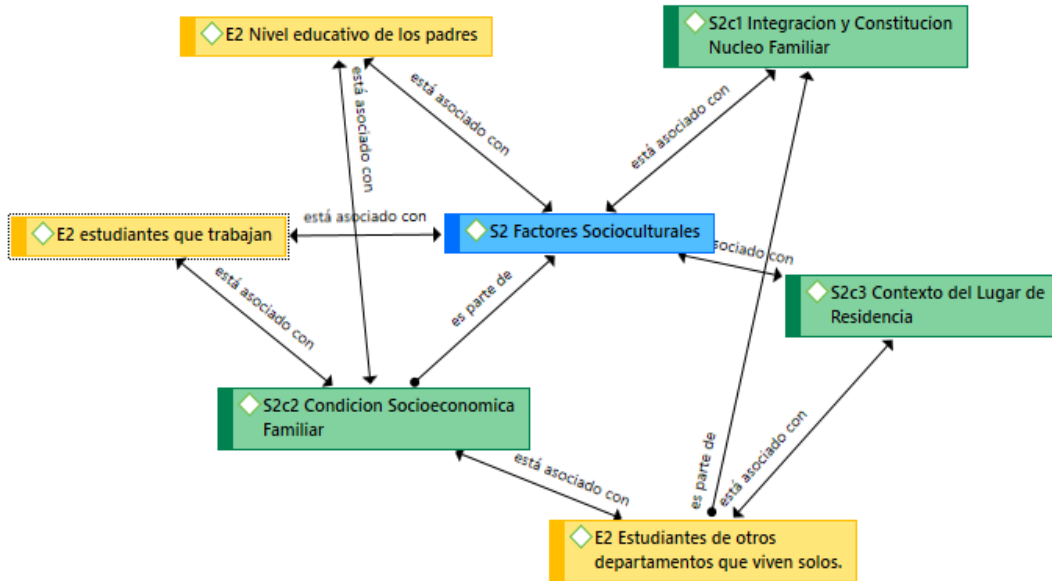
E2 Nivel educativo de los padres

S2c1 Integracion y Constitucion Nucleo Familiar

está asociado con

está asociado con

está asociado con

E2 estudiantes que trabajan

está asociado con

S2 Factores Socioculturales

sociado con

S2c3 Contexto del Lugar de Residencia

está asociado con

es parte de

S2c2 Condicion Socioeconomica Familiar

está asociado con

es parte de

está asociado con

E2 Estudiantes de otros departamentos que viven solos.